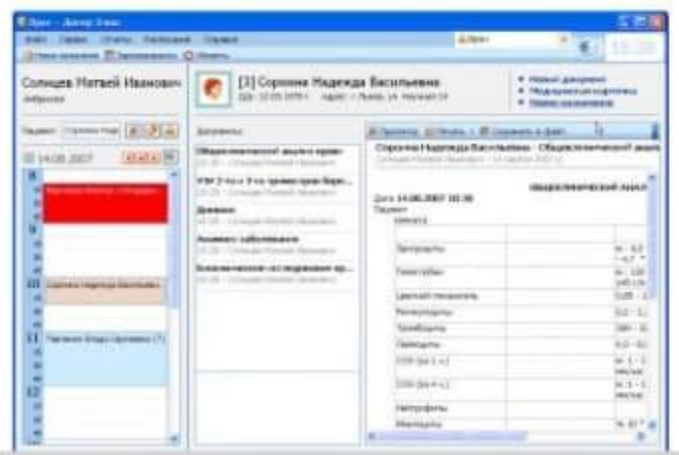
Врач - Доктор Элис

Солнцев Матвей Иванович

[3] Сорокина Надежда Васильевна

14.08.2007

8

9

10

11

12

Сорокина Надежда Васильевна

Документы

Общеклинический анализ крови

УЗИ

Дневник

Анамнез заболевания

Биохимическое исследование кр...

Сорокина Надежда Васильевна - Общеклинический анализ

Общеклинический анализ

Дата 14.08.2007 10:30

Пациент

Лейкоциты

Гемоглобин

Цветной показатель

Ретикулоциты

Тромбоциты

Лейкоциты

СОЭ

СОЭ

Нейтрофилы

Моноциты

• Новый документ
• Медицинская карточка
• Новое назначение